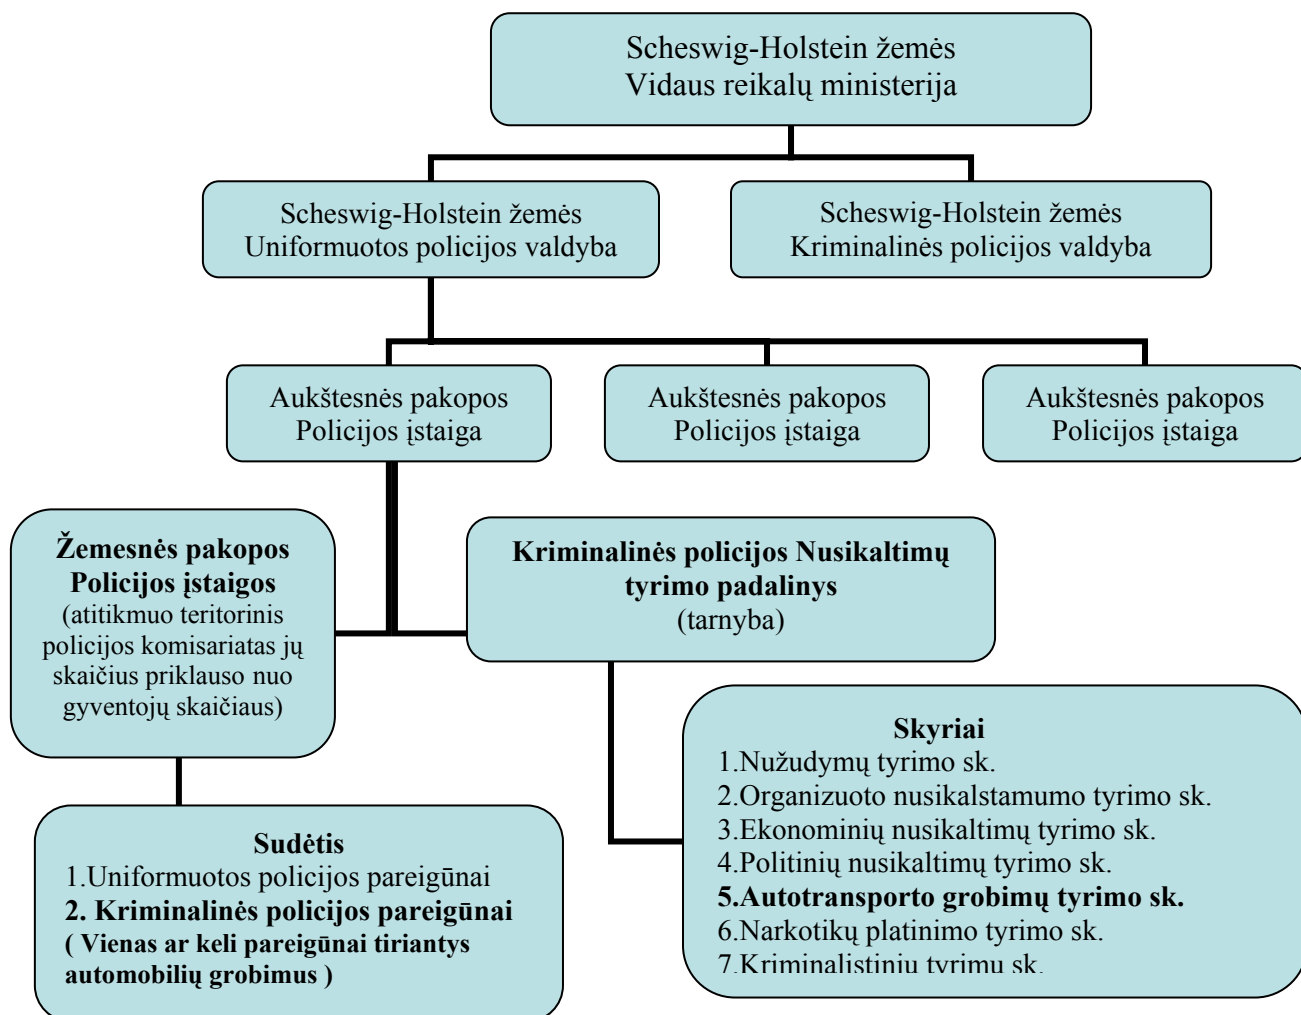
Scheswig-Holstein žemės
Vidaus reikalų ministerija

Scheswig-Holstein žemės
Uniformuotos policijos valdyba

Scheswig-Holstein žemės
Kriminalinės policijos valdyba

Aukštesnės pakopos
Policijos įstaiga

Aukštesnės pakopos
Policijos įstaiga

Aukštesnės pakopos
Policijos įstaiga

**Žemesnės pakopos Policijos įstaigos**
(atitikmuo teritorinis policijos komisariatas jų skaičius priklauso nuo gyventojų skaičiaus)

**Kriminalinės policijos Nusikaltimų tyrimo padalinys**
(tarnyba)

**Skyriai**
1.Nužudymų tyrimo sk.
2.Organizuoto nusikalstamumo tyrimo sk.
3.Ekonominių nusikaltimų tyrimo sk.
4.Politinių nusikaltimų tyrimo sk.
**5.Autotransporto grobimų tyrimo sk.**
6.Narkotikų platinimo tyrimo sk.
7.Kriminalistinių tyrimų sk.

**Sudėtis**
1.Uniformuotos policijos pareigūnai
**2. Kriminalinės policijos pareigūnai**
**( Vienas ar keli pareigūnai tiriantys automobilių grobimus )**